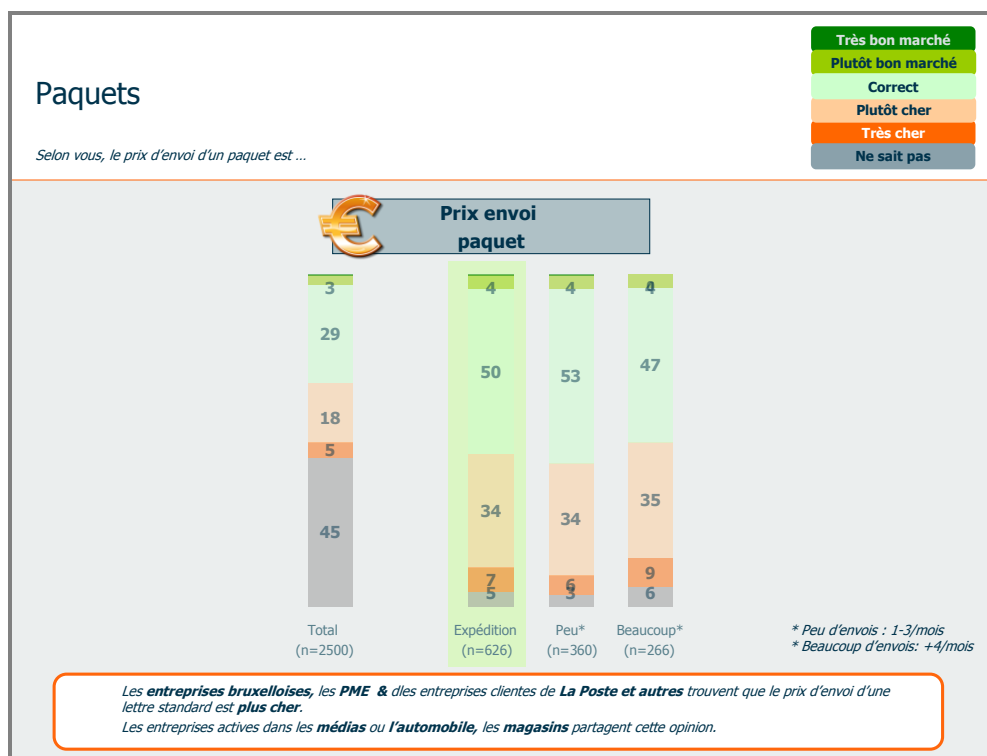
Paquets

Selon vous, le prix d'envoi d'un paquet est …

Très bon marché
Plutôt bon marché
Correct
Plutôt cher
Très cher
Ne sait pas

Prix envoi paquet

| | Total (n=2500) | Expédition (n=626) | Peu* (n=360) | Beaucoup* (n=266) |
|---|---|---|---|---|
| Plutôt bon marché | 3 | 4 | 4 | 4 |
| Correct | 29 | 50 | 53 | 47 |
| Plutôt cher | 18 | 34 | 34 | 35 |
| Très cher | 5 | 7 | 6 | 9 |
| Ne sait pas | 45 | 5 | 3 | 6 |

* Peu d'envois : 1-3/mois
* Beaucoup d'envois: +4/mois

Les **entreprises bruxelloises**, les **PME &** dles entreprises clientes de **La Poste et autres** trouvent que le prix d'envoi d'une lettre standard est **plus cher**.
Les entreprises actives dans les **médias** ou **l'automobile**, les **magasins** partagent cette opinion.